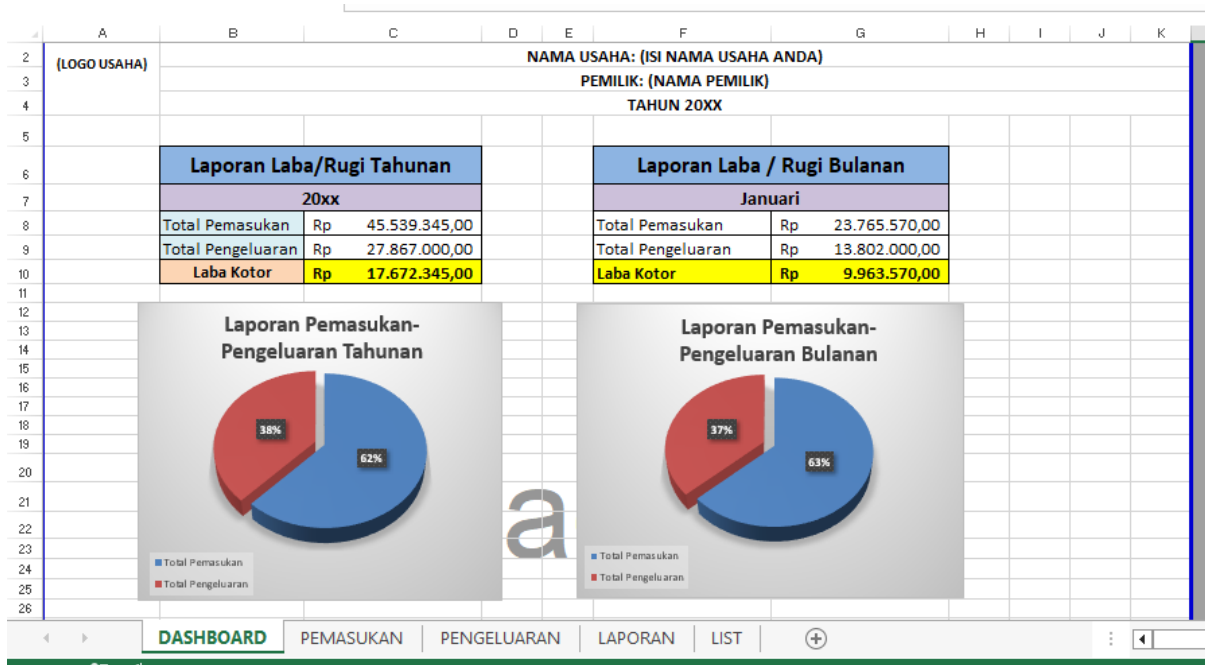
|  | A | B | C | D | E | F | G | H | I | J | K |
|---|---|---|---|---|---|---|---|---|---|---|---|
| 2 | (LOGO USAHA) | NAMA USAHA: (ISI NAMA USAHA ANDA) | | | | | | | | | |
| 3 | | PEMILIK: (NAMA PEMILIK) | | | | | | | | | |
| 4 | | TAHUN 20XX | | | | | | | | | |

| Laporan Laba/Rugi Tahunan | | |
|---|---|---|
| 20xx | | |
| Total Pemasukan | Rp | 45.539.345,00 |
| Total Pengeluaran | Rp | 27.867.000,00 |
| Laba Kotor | Rp | 17.672.345,00 |

| Laporan Laba / Rugi Bulanan | | |
|---|---|---|
| Januari | | |
| Total Pemasukan | Rp | 23.765.570,00 |
| Total Pengeluaran | Rp | 13.802.000,00 |
| Laba Kotor | Rp | 9.963.570,00 |

Laporan Pemasukan-Pengeluaran Tahunan
38%
62%
Total Pemasukan
Total Pengeluaran

a

Laporan Pemasukan-Pengeluaran Bulanan
37%
63%
Total Pemasukan
Total Pengeluaran

DASHBOARD PEMASUKAN PENGELUARAN LAPORAN LIST